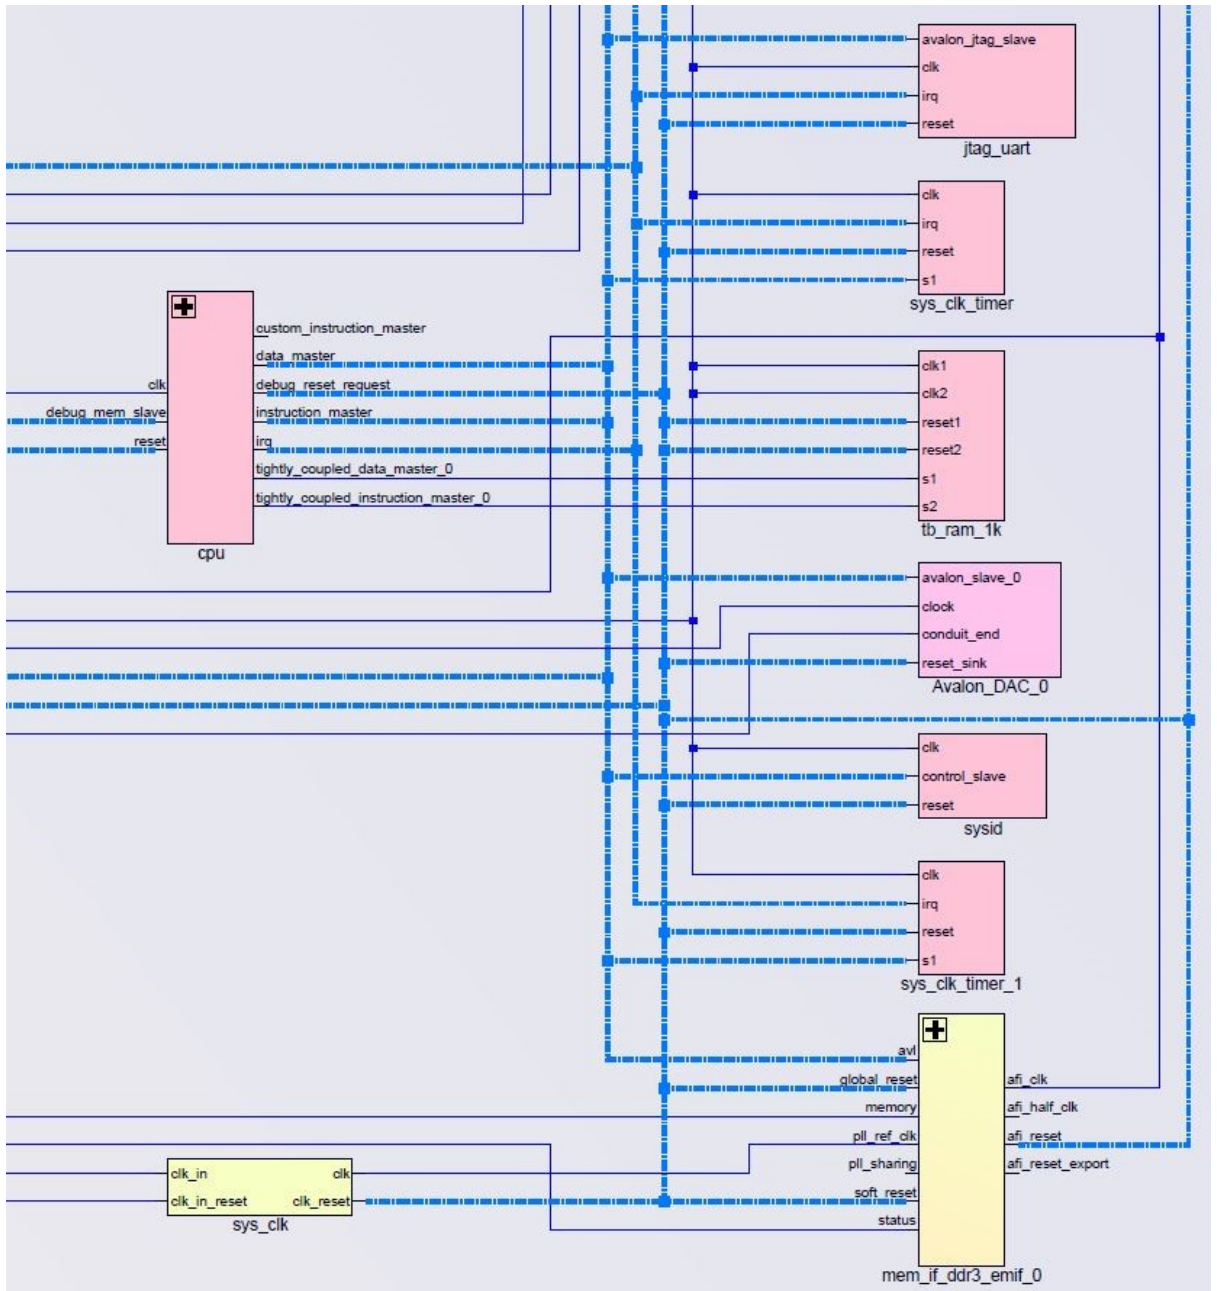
avalon_jtag_slave
clk
irq
reset
jtag_uart

clk
irq
reset
s1
sys_clk_timer

custom_instruction_master
data_master
clk
debug_reset_request
debug_mem_slave
instruction_master
reset
irq
tightly_coupled_data_master_0
tightly_coupled_instruction_master_0
cpu

clk1
clk2
reset1
reset2
s1
s2
tb_ram_1k

avalon_slave_0
clock
conduit_end
reset_sink
Avalon_DAC_0

clk
control_slave
reset
sysid

clk
irq
reset
s1
sys_clk_timer_1

avl
global_reset
memory
pll_ref_clk
pll_sharing
soft_reset
status
afi_clk
afi_half_clk
afi_reset
afi_reset_export
mem_if_ddr3_emif_0

clk_in
clk
clk_in_reset
clk_reset
sys_clk